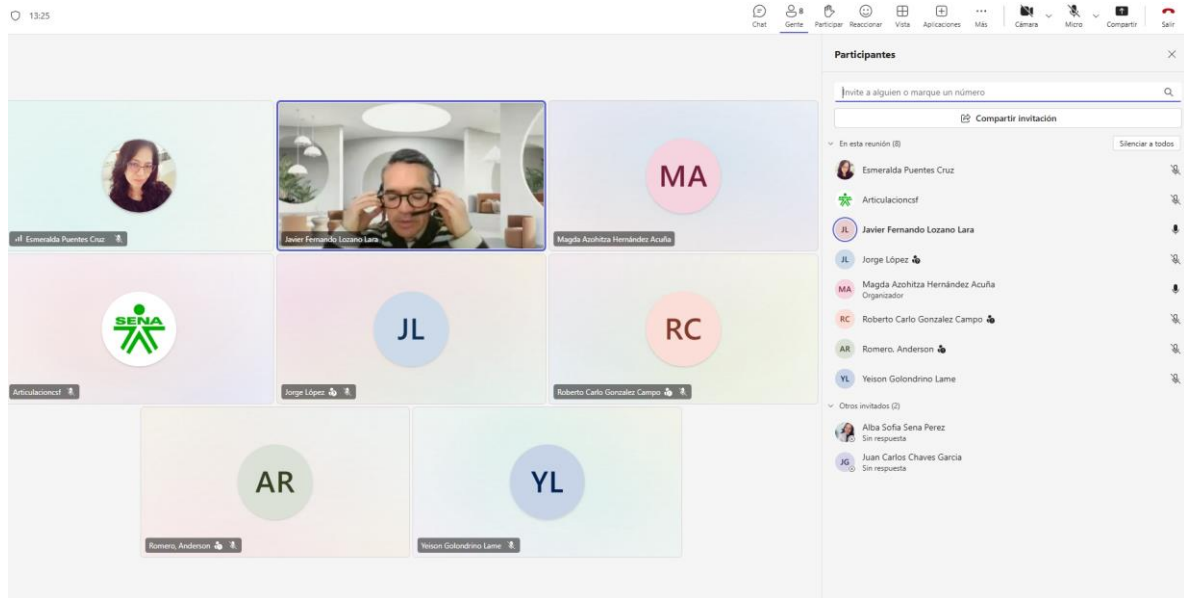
13:25

Chat
8
Gente
Participar
Reaccionar
Vista
Aplicaciones
Más
Cámara
Micro
Compartir
Salir

Esmeralda Puentes Cruz
Javier Fernando Lozano Lara
MA
Magda Azohitza Hernández Acuña
SENA
Articulacioncsf
JL
Jorge López
RC
Roberto Carlo Gonzalez Campo
AR
Romero, Anderson
YL
Yeison Golondrino Lame

Participantes
Invite a alguien o marque un número
Compartir invitación
En esta reunión (8)
Silenciar a todos
Esmeralda Puentes Cruz
Articulacioncsf
JL Javier Fernando Lozano Lara
JL Jorge López
MA Magda Azohitza Hernández Acuña
Organizador
RC Roberto Carlo Gonzalez Campo
AR Romero, Anderson
YL Yeison Golondrino Lame
Otros invitados (2)
Alba Sofia Sena Perez
Sin respuesta
JG Juan Carlos Chaves Garcia
Sin respuesta